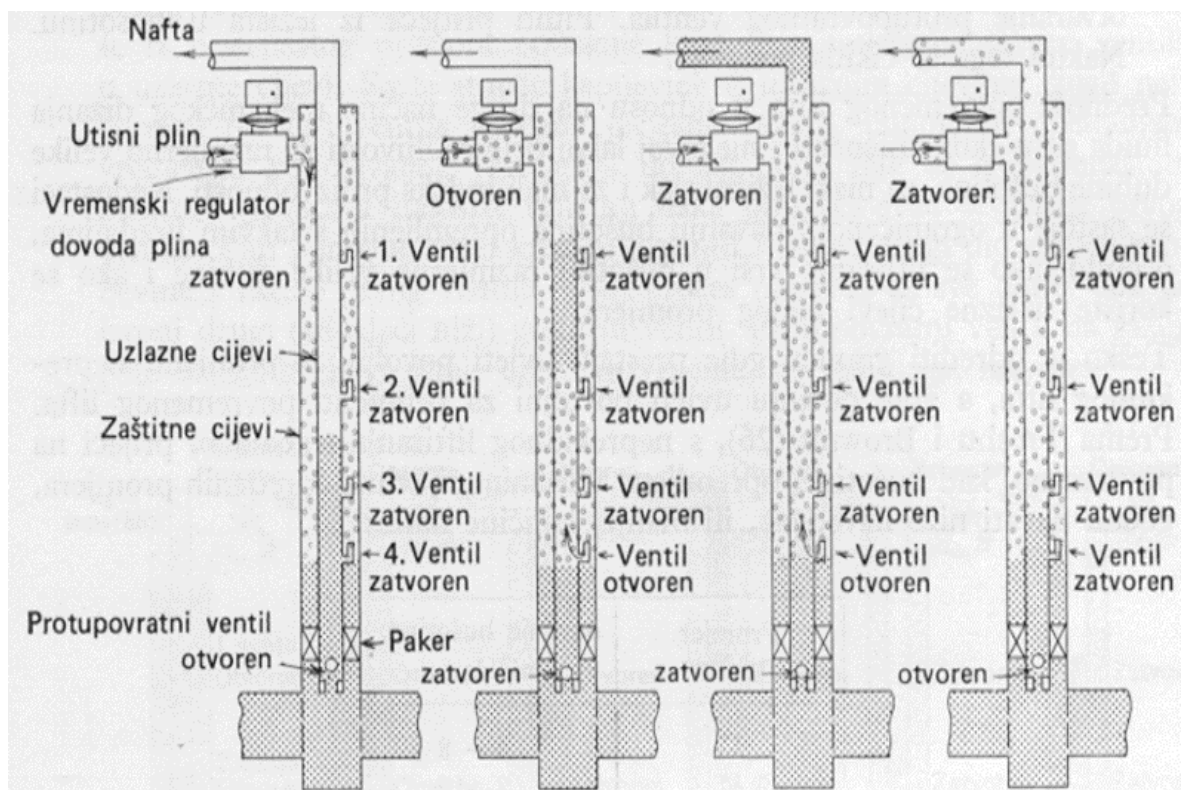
Nafta

Utisni plin

Vremenski regulator dovoda plina

1. Ventil zatvoren

Uzlazne cijevi

2. Ventil zatvoren

Zaštitne cijevi

3. Ventil zatvoren

4. Ventil zatvoren

Protupovratni ventil otvoren

Paker

Otvoren

Ventil zatvoren

Ventil zatvoren

Ventil zatvoren

Ventil otvoren

zatvoren

Zatvoren

Ventil zatvoren

Ventil zatvoren

Ventil zatvoren

Ventil otvoren

zatvoren

Zatvoren

Ventil zatvoren

Ventil zatvoren

Ventil zatvoren

Ventil zatvoren

otvoren